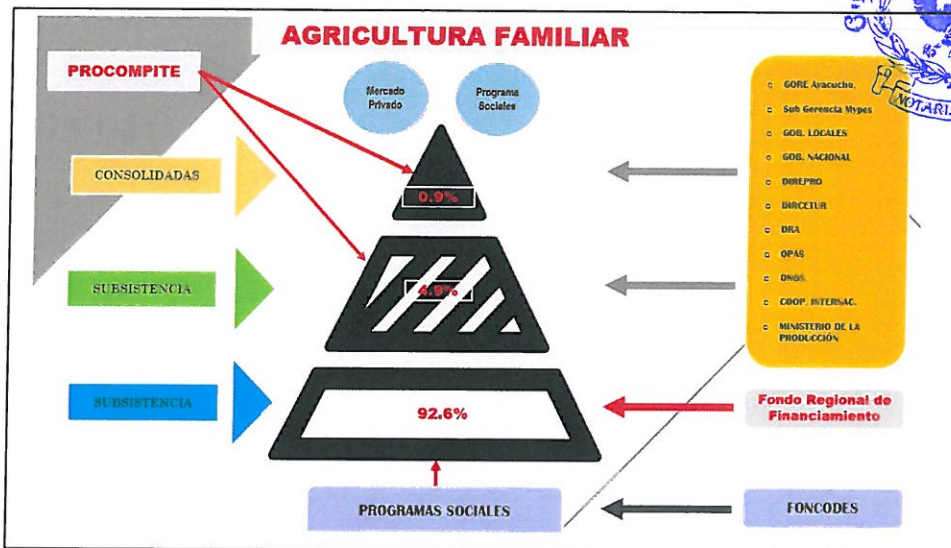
AGRICULTURA FAMILIAR

PROCOMPITE

Mercado Privado

Programa Sociales

CONSOLIDADAS

0.9%

SUBSISTENCIA

4.9%

SUBSISTENCIA

92.6%

GORE Ayacucho.
Sub Gerencia Mypes
GOB. LOCALES
GOB. NACIONAL
DIREPRO
DIRCETUR
DRA
OPAS
ONGS.
COOP. INTERNAC.
MINISTERIO DE LA PRODUCCIÓN

Fondo Regional de Financiamiento

PROGRAMAS SOCIALES

FONCODES

NOTARI